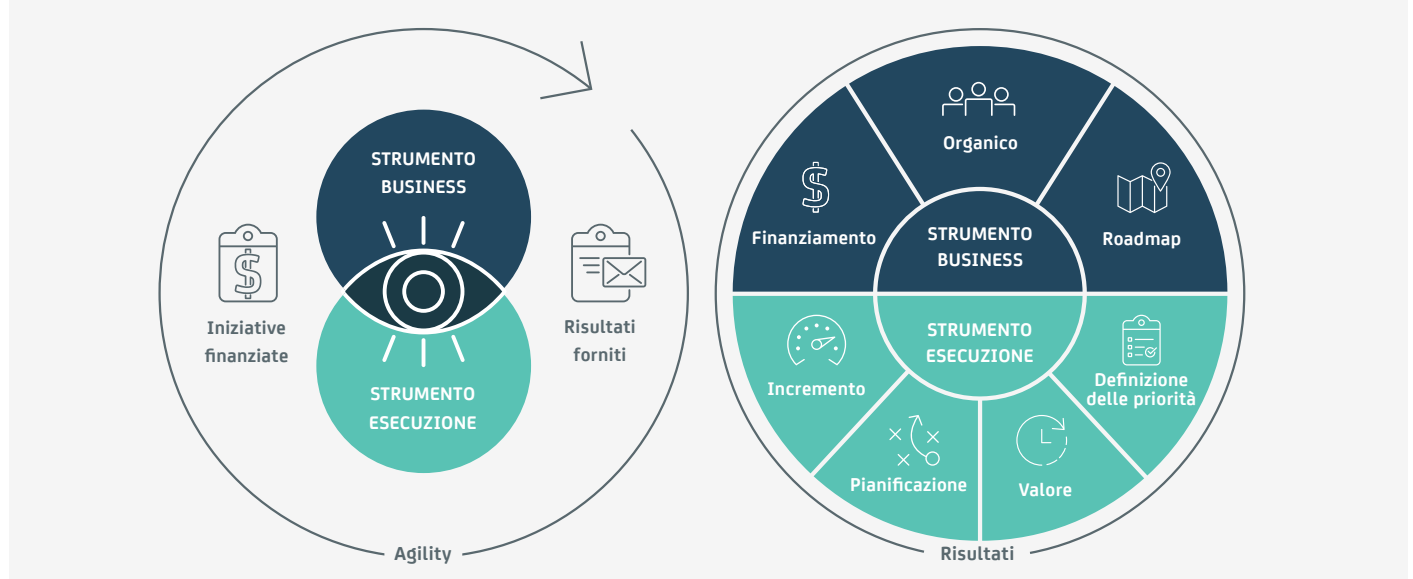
STRUMENTO BUSINESS

Iniziative finanziate

Risultati forniti

STRUMENTO ESECUZIONE

Agility

Organico

Finanziamento

STRUMENTO BUSINESS

Roadmap

STRUMENTO ESECUZIONE

Incremento

Definizione delle priorità

Pianificazione

Valore

Risultati